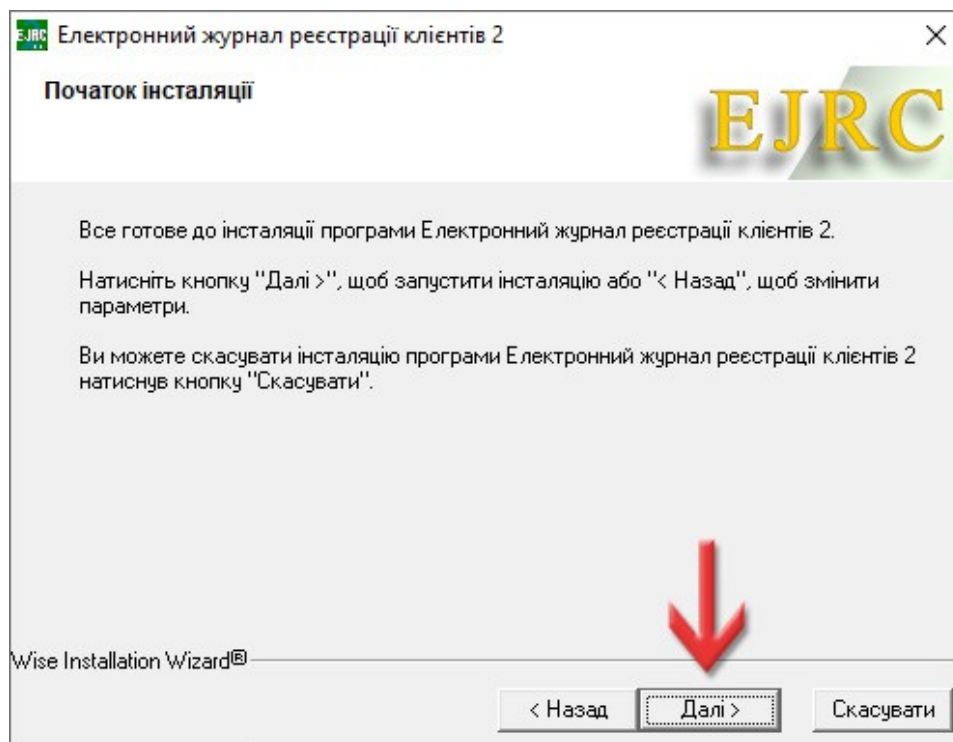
EJRC Електронний журнал реєстрації клієнтів 2

×

Початок інсталяції

EJRC

Все готове до інсталяції програми Електронний журнал реєстрації клієнтів 2.

Натисніть кнопку "Далі >", щоб запустити інсталяцію або "< Назад", щоб змінити параметри.

Ви можете скасувати інсталяцію програми Електронний журнал реєстрації клієнтів 2 натиснув кнопку "Скасувати".

Wise Installation Wizard®

< Назад

Далі >

Скасувати